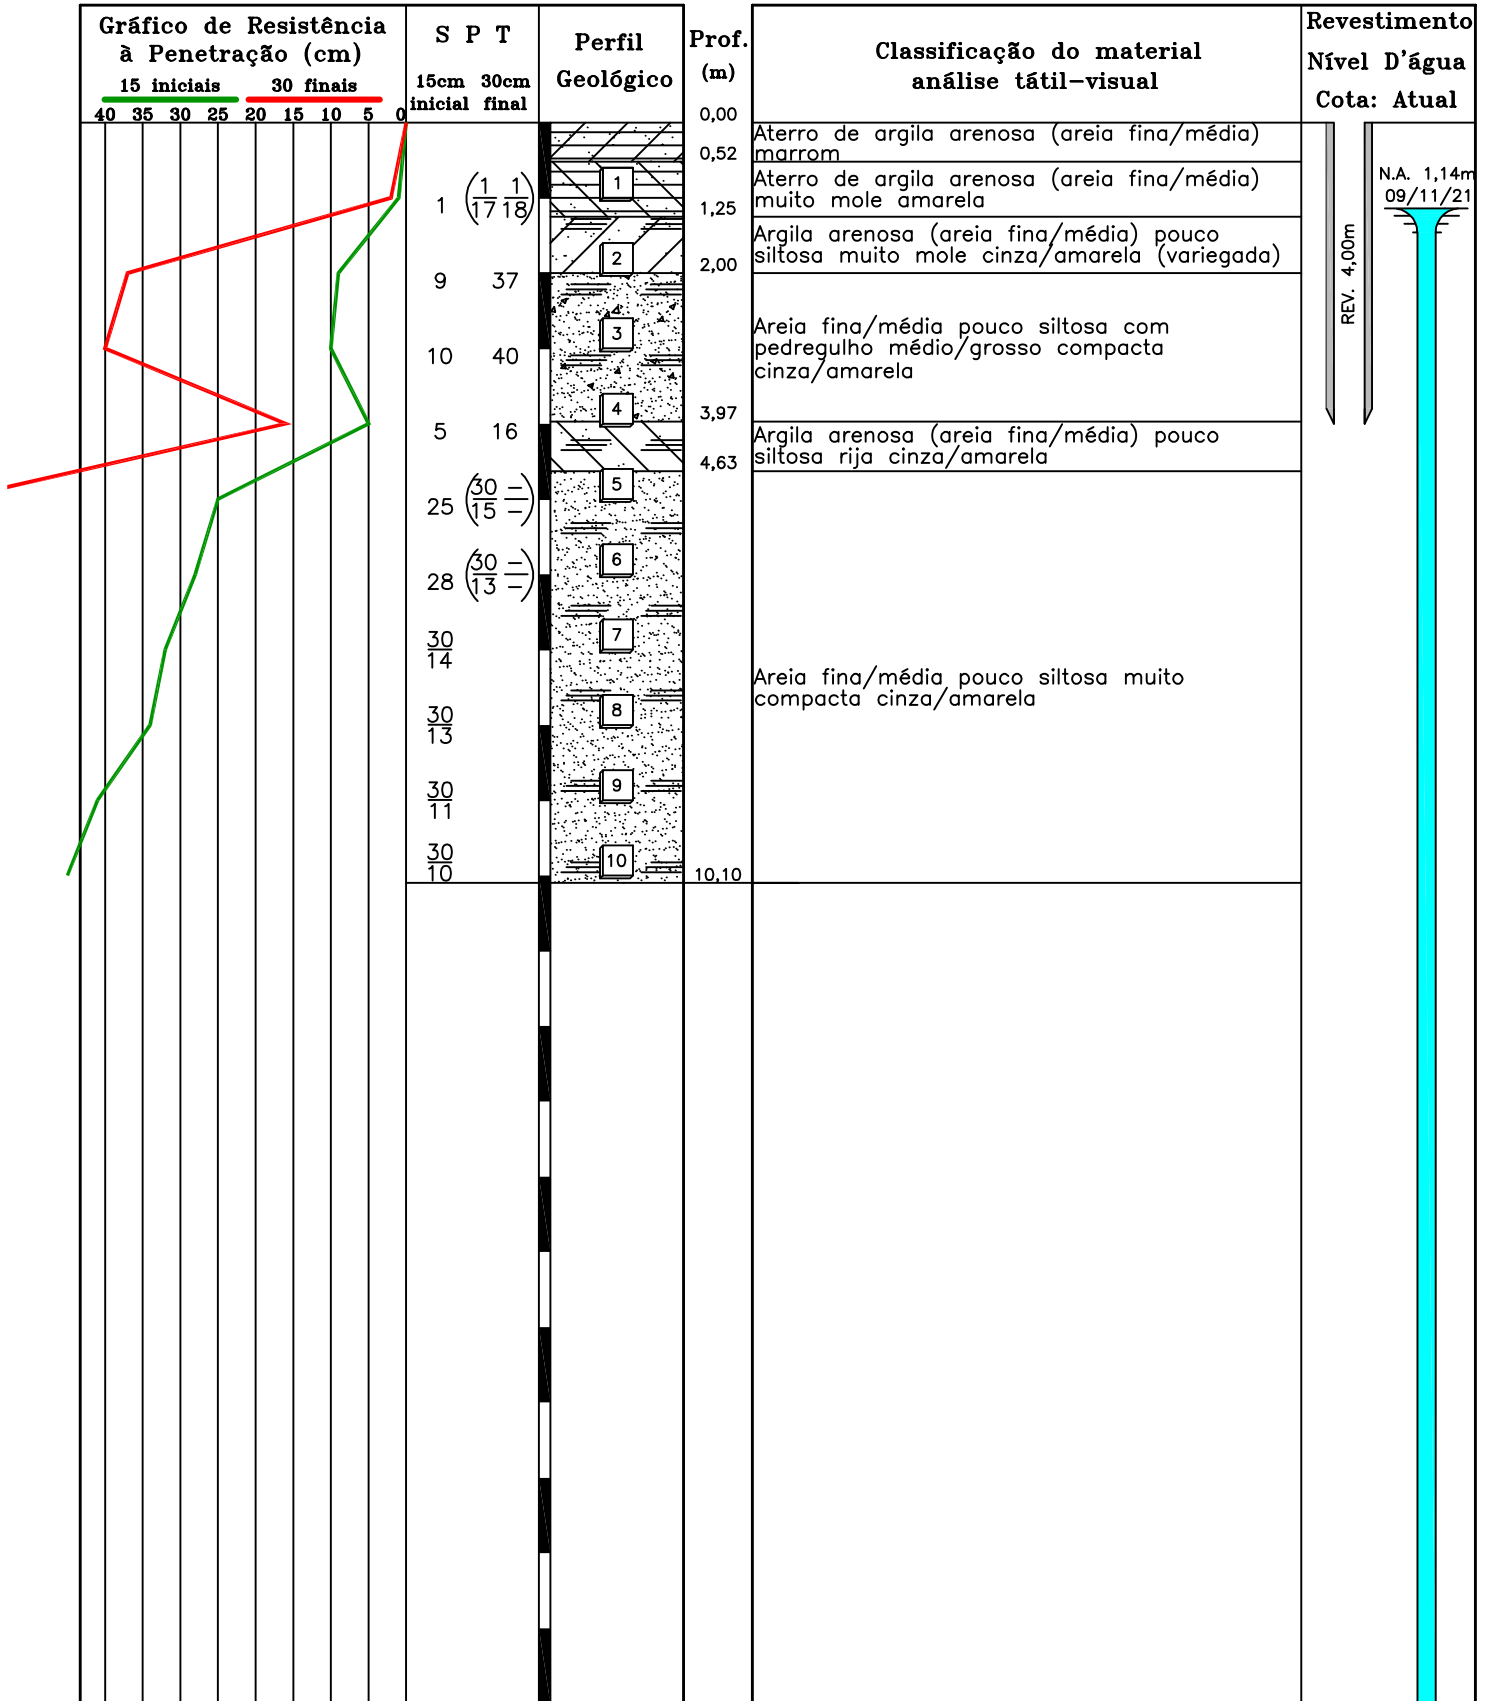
| Gráfico de Resistência à Penetração (cm) 15 iniciais 30 finais 40 35 30 25 20 15 10 5 0 | S P T 15cm inicial 30cm final | Perfil Geológico | Prof. (m) | Classificação do material análise tátil–visual | Revestimento Nível D'água Cota: Atual |
|---|---|---|---|---|---|
| | | | 0,00 | | |
| | | 1 | 0,52 | Aterro de argila arenosa (areia fina/média) marrom | |
| | 1 $\left(\frac{1}{17}\ \frac{1}{18}\right)$ | | 1,25 | Aterro de argila arenosa (areia fina/média) muito mole amarela | N.A. 1,14m 09/11/21 |
| | | 2 | 2,00 | Argila arenosa (areia fina/média) pouco siltosa muito mole cinza/amarela (variegada) | |
| | 9 37 | 3 | | | REV. 4,00m |
| | 10 40 | 4 | 3,97 | Areia fina/média pouco siltosa com pedregulho médio/grosso compacta cinza/amarela | |
| | 5 16 | | 4,63 | Argila arenosa (areia fina/média) pouco siltosa rija cinza/amarela | |
| | 25 $\left(\frac{30}{15}\ \frac{-}{-}\right)$ | 5 | | | |
| | 28 $\left(\frac{30}{13}\ \frac{-}{-}\right)$ | 6 | | | |
| | $\frac{30}{14}$ | 7 | | | |
| | $\frac{30}{13}$ | 8 | | Areia fina/média pouco siltosa muito compacta cinza/amarela | |
| | $\frac{30}{11}$ | 9 | | | |
| | $\frac{30}{10}$ | 10 | 10,10 | | |